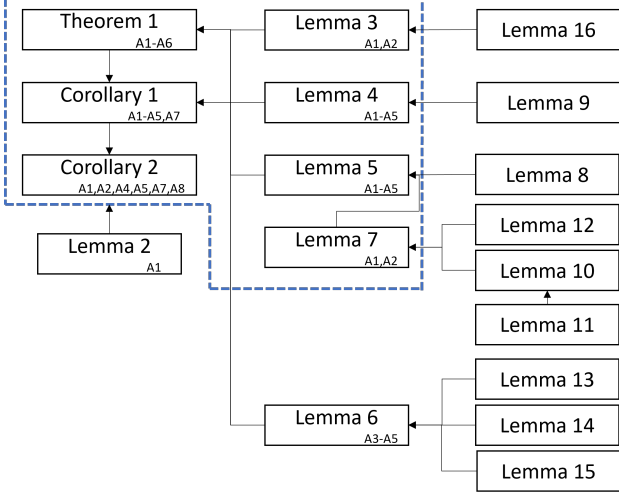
Theorem 1
A1-A6

Lemma 3
A1,A2

Lemma 16

Corollary 1
A1-A5,A7

Lemma 4
A1-A5

Lemma 9

Corollary 2
A1,A2,A4,A5,A7,A8

Lemma 5
A1-A5

Lemma 8

Lemma 2
A1

Lemma 7
A1,A2

Lemma 12

Lemma 10

Lemma 11

Lemma 13

Lemma 6
A3-A5

Lemma 14

Lemma 15